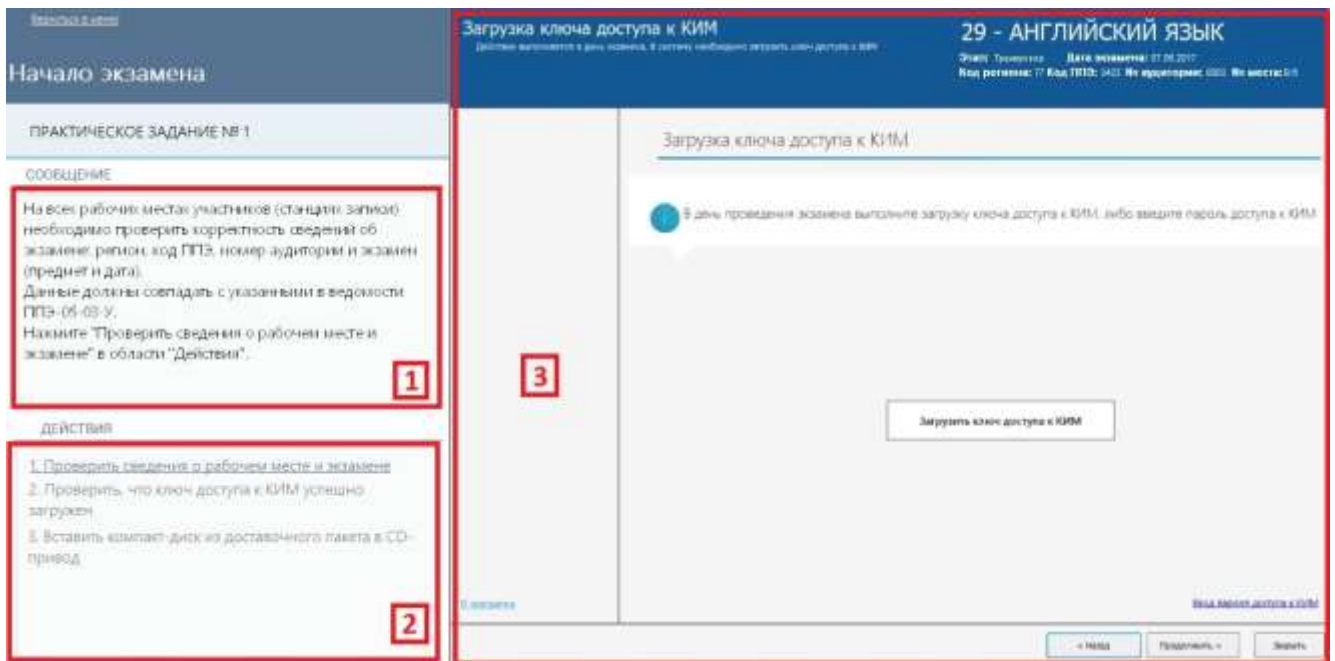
Вернуться в меню

Начало экзамена

ПРАКТИЧЕСКОЕ ЗАДАНИЕ № 1

СООБЩЕНИЕ

На всех рабочих местах участников (станциях записи) необходимо проверить корректность сведений об экзамене: регион, код ППЭ, номер аудитории и экзамен (предмет и дата).
Данные должны совпадать с указанными в ведомости ППЭ-05-03-У.
Нажмите "Проверить сведения о рабочем месте и экзамене" в области "Действия".

1

ДЕЙСТВИЯ

1. Проверить сведения о рабочем месте и экзамене
2. Проверить, что ключ доступа к КИМ успешно загружен
3. Вставить компакт-диск из доставочного пакета в CD-привод

2

Загрузка ключа доступа к КИМ
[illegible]

29 - АНГЛИЙСКИЙ ЯЗЫК
Этап: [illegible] Дата экзамена: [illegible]
Код региона: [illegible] Код ППЭ: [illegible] № аудитории: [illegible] № места: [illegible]

Загрузка ключа доступа к КИМ

В день проведения экзамена выполните загрузку ключа доступа к КИМ, либо введите пароль доступа к КИМ

3

Загрузить ключ доступа к КИМ

О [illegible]

Ввод пароля доступа к КИМ

« Назад

Продолжить »

Закрыть